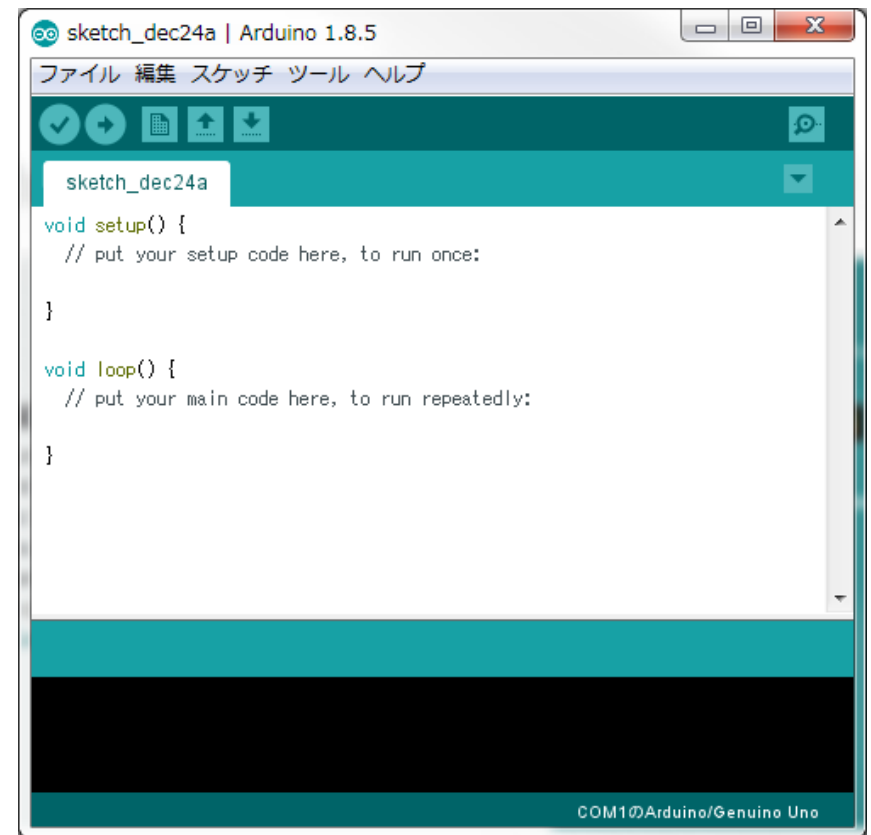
sketch_dec24a | Arduino 1.8.5

ファイル 編集 スケッチ ツール ヘルプ

sketch_dec24a

void setup() {
  // put your setup code here, to run once:

}

void loop() {
  // put your main code here, to run repeatedly:

}

COM1のArduino/Genuino Uno